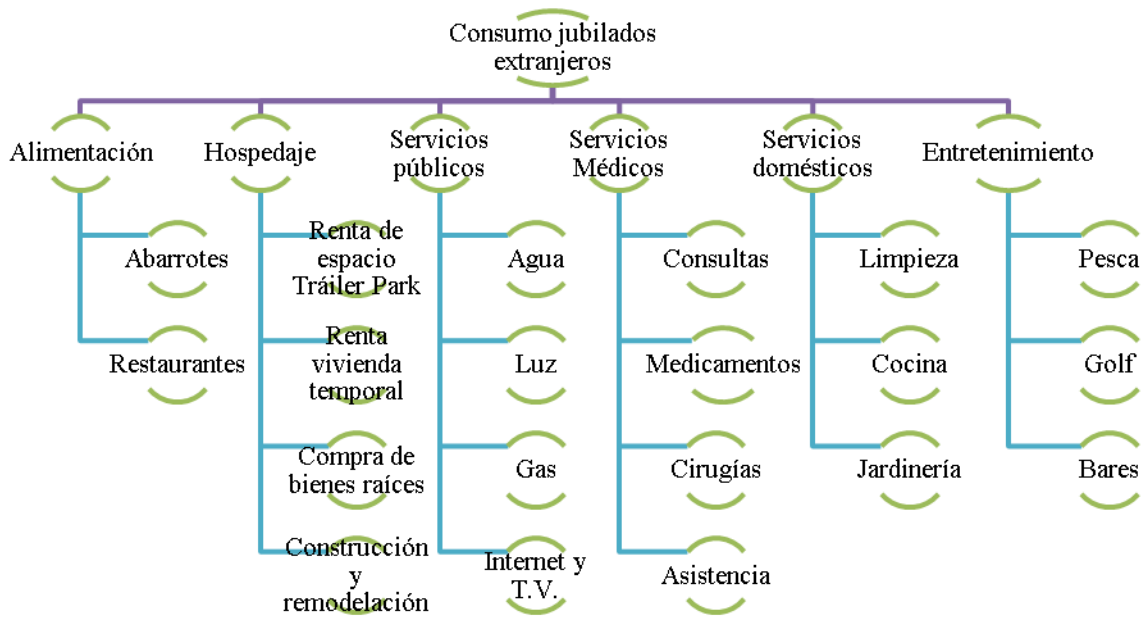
Consumo jubilados extranjeros

Alimentación

Abarrotes

Restaurantes

Hospedaje

Renta de espacio Tráiler Park

Renta vivienda temporal

Compra de bienes raíces

Construcción y remodelación

Servicios públicos

Agua

Luz

Gas

Internet y T.V.

Servicios Médicos

Consultas

Medicamentos

Cirugías

Asistencia

Servicios domésticos

Limpieza

Cocina

Jardinería

Entretenimiento

Pesca

Golf

Bares